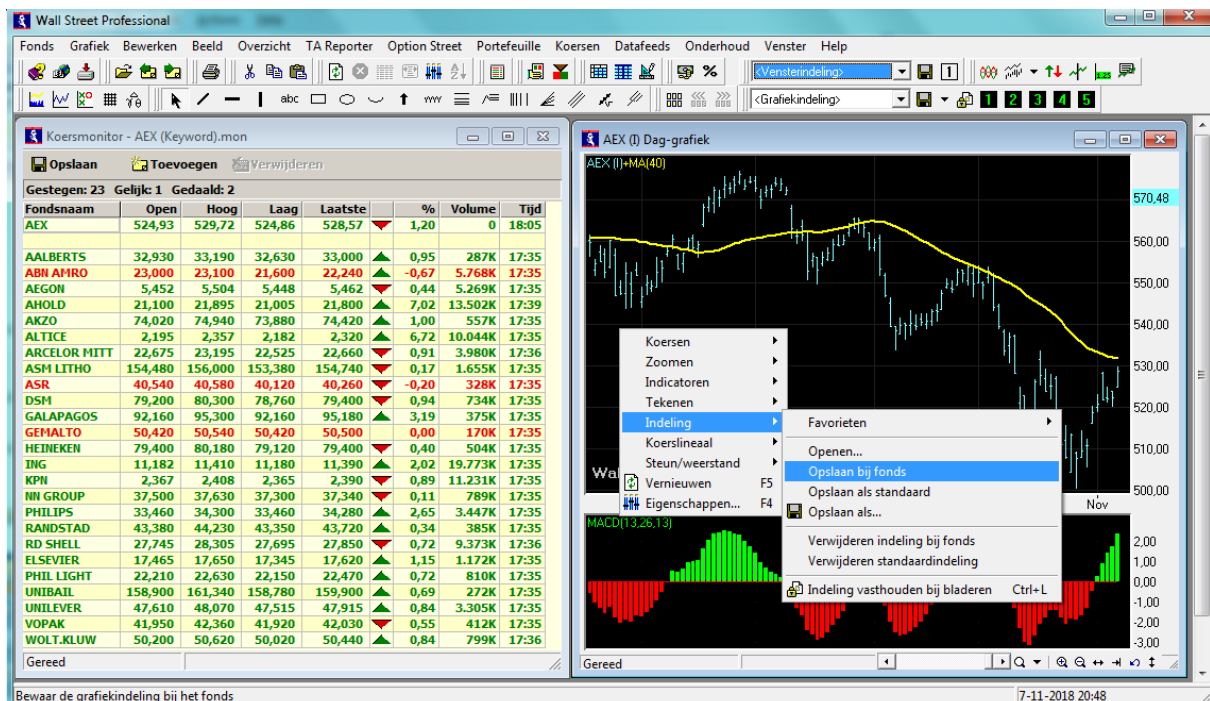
Wall Street Professional

Fonds Grafiek Bewerken Beeld Overzicht TA Reporter Option Street Portefeuille Koersen Datafeeds Onderhoud Venster Help

<Vensterindeling>

<Grafiekindeling>

1 2 3 4 5

Koersmonitor - AEX (Keyword).mon

Opslaan Toevoegen Verwijderen

Gestegen: 23 Gelijk: 1 Gedaald: 2

| Fondsnaam | Open | Hoog | Laag | Laatste | | % | Volume | Tijd |
|---|---|---|---|---|---|---|---|---|
| AEX | 524,93 | 529,72 | 524,86 | 528,57 | | 1,20 | 0 | 18:05 |
| | | | | | | | | |
| AALBERTS | 32,930 | 33,190 | 32,630 | 33,000 | | 0,95 | 287K | 17:35 |
| ABN AMRO | 23,000 | 23,100 | 21,600 | 22,240 | | -0,67 | 5.768K | 17:35 |
| AEGON | 5,452 | 5,504 | 5,448 | 5,462 | | 0,44 | 5.269K | 17:35 |
| AHOLD | 21,100 | 21,895 | 21,005 | 21,800 | | 7,02 | 13.502K | 17:39 |
| AKZO | 74,020 | 74,940 | 73,880 | 74,420 | | 1,00 | 557K | 17:35 |
| ALTICE | 2,195 | 2,357 | 2,182 | 2,320 | | 6,72 | 10.044K | 17:36 |
| ARCELOR MITT | 22,675 | 23,195 | 22,525 | 22,660 | | 0,91 | 3.980K | 17:36 |
| ASM LITHO | 154,480 | 156,000 | 153,380 | 154,740 | | 0,17 | 1.655K | 17:36 |
| ASR | 40,540 | 40,580 | 40,120 | 40,260 | | -0,20 | 328K | 17:35 |
| DSM | 79,200 | 80,300 | 78,760 | 79,400 | | 0,94 | 734K | 17:35 |
| GALAPAGOS | 92,160 | 95,300 | 92,160 | 95,180 | | 3,19 | 375K | 17:35 |
| GEMALTO | 50,420 | 50,540 | 50,420 | 50,500 | | 0,00 | 170K | 17:35 |
| HEINEKEN | 79,400 | 80,180 | 79,120 | 79,400 | | 0,40 | 504K | 17:35 |
| ING | 11,182 | 11,410 | 11,180 | 11,390 | | 2,02 | 19.773K | 17:36 |
| KPN | 2,367 | 2,408 | 2,365 | 2,390 | | 0,89 | 11.231K | 17:35 |
| NN GROUP | 37,500 | 37,630 | 37,300 | 37,340 | | 0,11 | 789K | 17:35 |
| PHILIPS | 33,460 | 34,300 | 33,460 | 34,280 | | 2,65 | 3.447K | 17:35 |
| RANDSTAD | 43,380 | 44,230 | 43,350 | 43,720 | | 0,34 | 385K | 17:35 |
| RD SHELL | 27,745 | 28,305 | 27,695 | 27,850 | | 0,72 | 9.373K | 17:36 |
| ELSEVIER | 17,465 | 17,650 | 17,345 | 17,620 | | 1,15 | 1.172K | 17:35 |
| PHIL LIGHT | 22,210 | 22,630 | 22,150 | 22,470 | | 0,72 | 810K | 17:35 |
| UNIBAIL | 158,900 | 161,340 | 158,780 | 159,900 | | 0,69 | 272K | 17:35 |
| UNILEVER | 47,610 | 48,070 | 47,515 | 47,915 | | 0,84 | 3.305K | 17:35 |
| VOPAK | 41,950 | 42,360 | 41,920 | 42,030 | | 0,55 | 412K | 17:35 |
| WOLT.KLUW | 50,200 | 50,620 | 50,020 | 50,440 | | 0,84 | 799K | 17:36 |

Gereed

AEX (I) Dag-grafiek

AEX (I)+MA(40)

570,48
560,00
550,00
540,00
530,00
520,00
510,00
500,00

Wal

Nov

Koersen
Zoomen
Indicatoren
Tekenen
Indeling
Koerslineaal
Steun/weerstand
Vernieuwen F5
Eigenschappen... F4

Favorieten
Openen...
Opslaan bij fonds
Opslaan als standaard
Opslaan als...
Verwijderen indeling bij fonds
Verwijderen standaardindeling
Indeling vasthouden bij bladeren Ctrl+L

MACD(13,26,13)

2,00
1,00
0,00
-1,00
-2,00
-3,00

Gereed

Bewaar de grafiekindeling bij het fonds

7-11-2018 20:48